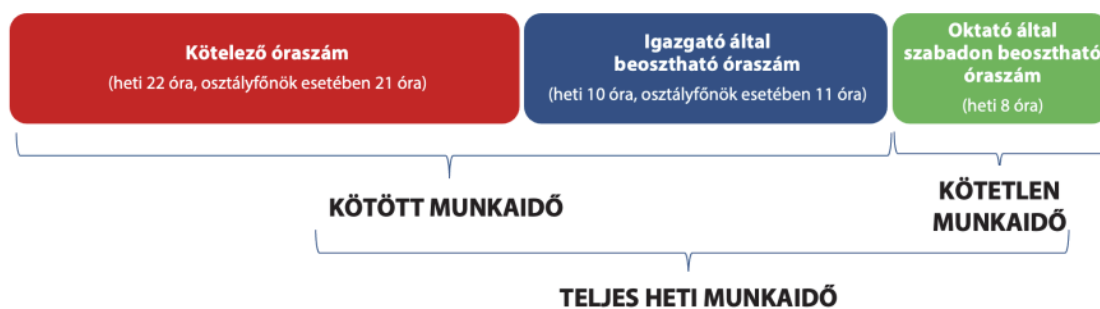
Kötelező óraszám
(heti 22 óra, osztályfőnök esetében 21 óra)

Igazgató által beosztható óraszám
(heti 10 óra, osztályfőnök esetében 11 óra)

Oktató által szabadon beosztható óraszám
(heti 8 óra)

KÖTÖTT MUNKAIDŐ

KÖTETLEN MUNKAIDŐ

TELJES HETI MUNKAIDŐ